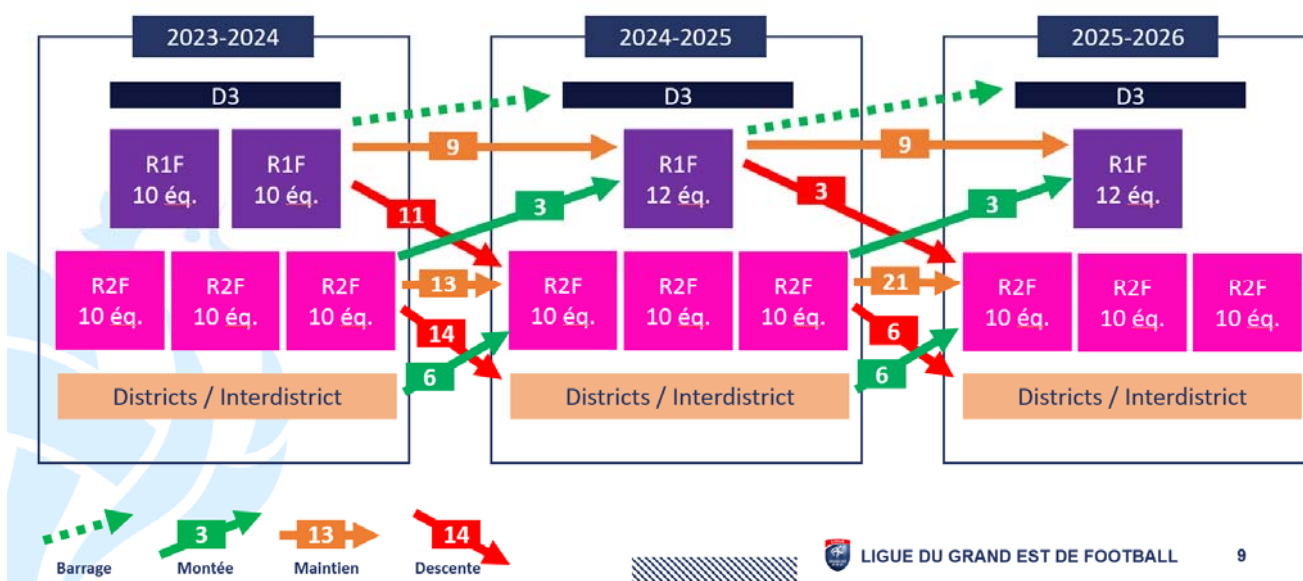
2023-2024

D3

R1F 10 éq.

R1F 10 éq.

R2F 10 éq.

R2F 10 éq.

R2F 10 éq.

Districts / Interdistrict

9

11

3

13

14

6

2024-2025

D3

R1F 12 éq.

R2F 10 éq.

R2F 10 éq.

R2F 10 éq.

Districts / Interdistrict

9

3

3

21

6

6

2025-2026

D3

R1F 12 éq.

R2F 10 éq.

R2F 10 éq.

R2F 10 éq.

Districts / Interdistrict

Barrage

3 Montée

13 Maintien

14 Descente

LIGUE DU GRAND EST DE FOOTBALL

9